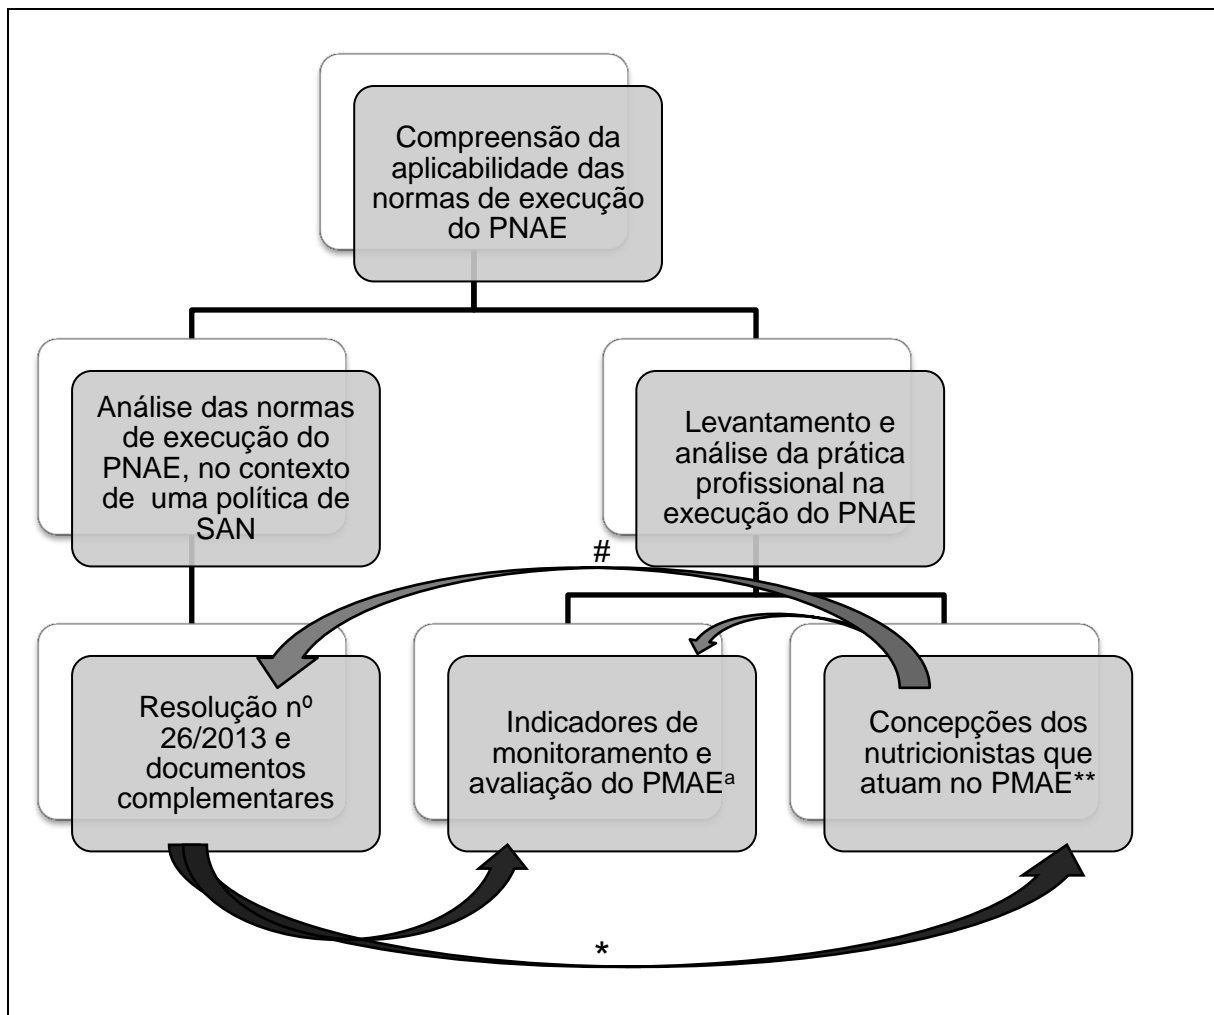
Compreensão da aplicabilidade das normas de execução do PNAE

Análise das normas de execução do PNAE, no contexto de uma política de SAN

Levantamento e análise da prática profissional na execução do PNAE

#

Resolução nº 26/2013 e documentos complementares

Indicadores de monitoramento e avaliação do PMAE$^{a}$

Concepções dos nutricionistas que atuam no PMAE**

*